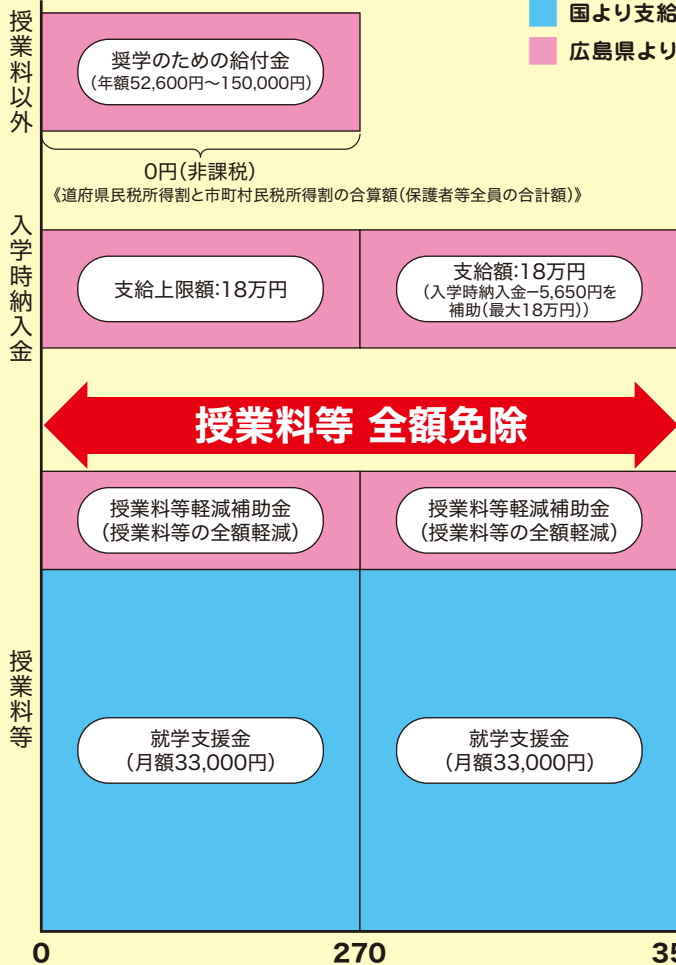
国より支給

広島県より

授業料以外

奨学のための給付金
(年額52,600円～150,000円)

0円(非課税)
《道府県民税所得割と市町村民税所得割の合算額(保護者等全員の合計額)》

入学時納入金

支給上限額:18万円

支給額:18万円
(入学時納入金−5,650円を補助(最大18万円))

授業料等 全額免除

授業料等

授業料等軽減補助金
(授業料等の全額軽減)

授業料等軽減補助金
(授業料等の全額軽減)

就学支援金
(月額33,000円)

就学支援金
(月額33,000円)

0

270

35